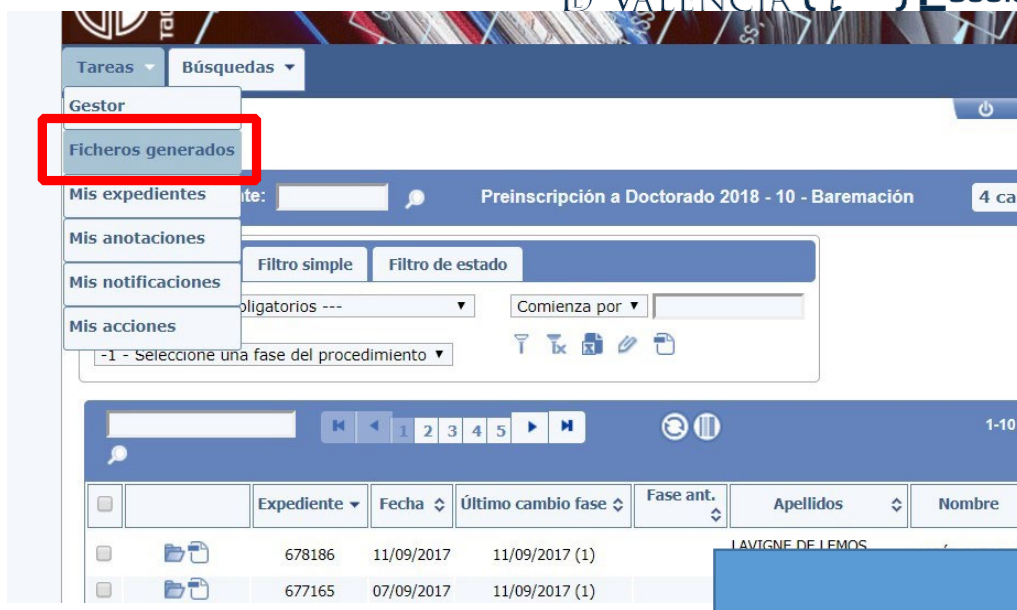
Tareas ▾ Búsquedas ▾

Gestor
Ficheros generados
Mis expedientes
Mis anotaciones
Mis notificaciones
Mis acciones

te:

Preinscripción a Doctorado 2018 - 10 - Baremación

4 ca

Filtro simple Filtro de estado

obligatorios ---

Comienza por ▾

-1 - Seleccione una fase del procedimiento ▾

1 2 3 4 5

1-10

| | | Expediente ▾ | Fecha | Último cambio fase | Fase ant. | Apellidos | Nombre |
|---|---|---|---|---|---|---|---|
| | | 678186 | 11/09/2017 | 11/09/2017 (1) | | LAVIGNE DE LEMOS | |
| | | 677165 | 07/09/2017 | 11/09/2017 (1) | | | |